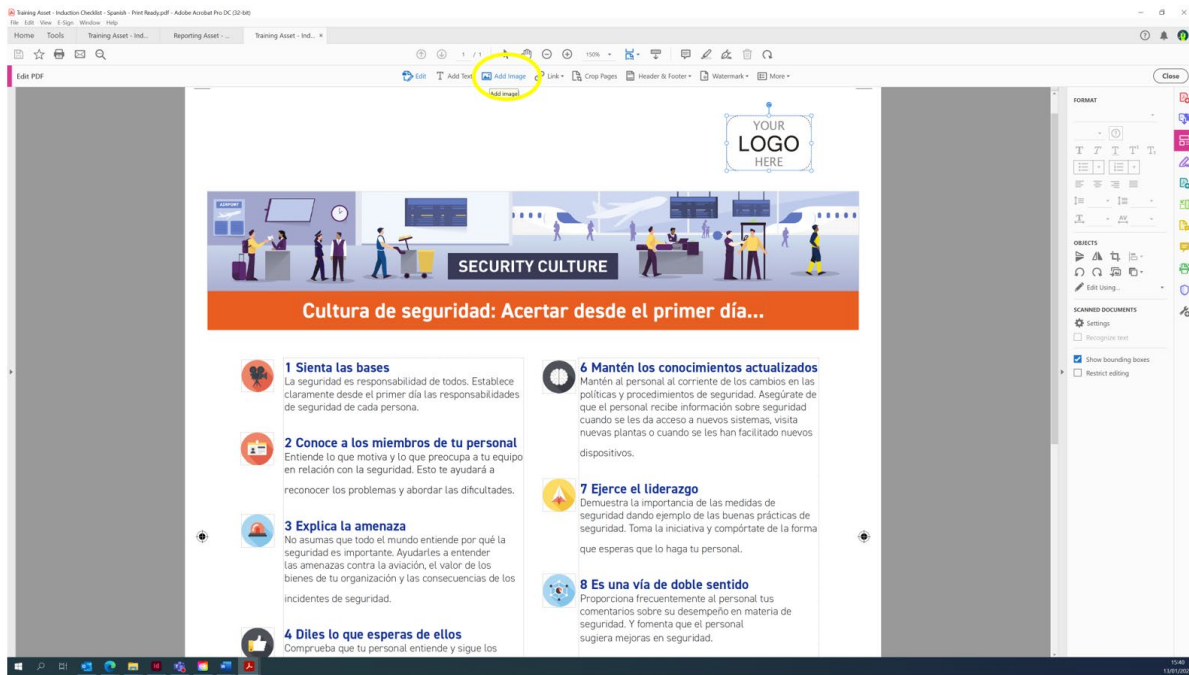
Training Asset - Induction Checklist - Spanish - Print Ready.pdf - Adobe Acrobat Pro DC (32-bit)

File Edit View E-Sign Window Help

Home Tools Training Asset - Ind... Reporting Asset - ... Training Asset - Ind... ×

1 / 1 150%

Edit PDF

Edit Add Text Add Image Link Crop Pages Header & Footer Watermark More

Close

Add image

YOUR LOGO HERE

AIRPORT

SECURITY CULTURE

Cultura de seguridad: Acertar desde el primer día...

1 Sienta las bases
La seguridad es responsabilidad de todos. Establece claramente desde el primer día las responsabilidades de seguridad de cada persona.

2 Conoce a los miembros de tu personal
Entiende lo que motiva y lo que preocupa a tu equipo en relación con la seguridad. Esto te ayudará a

reconocer los problemas y abordar las dificultades.

3 Explica la amenaza
No asumas que todo el mundo entiende por qué la seguridad es importante. Ayudarles a entender las amenazas contra la aviación, el valor de los bienes de tu organización y las consecuencias de los

incidentes de seguridad.

4 Diles lo que esperas de ellos
Comprueba que tu personal entiende y sigue los

6 Mantén los conocimientos actualizados
Mantén al personal al corriente de los cambios en las políticas y procedimientos de seguridad. Asegúrate de que el personal recibe información sobre seguridad cuando se les da acceso a nuevos sistemas, visita nuevas plantas o cuando se les han facilitado nuevos

dispositivos.

7 Ejerce el liderazgo
Demuestra la importancia de las medidas de seguridad dando ejemplo de las buenas prácticas de seguridad. Toma la iniciativa y compórtate de la forma

que esperas que lo haga tu personal.

8 Es una vía de doble sentido
Proporciona frecuentemente al personal tus comentarios sobre su desempeño en materia de seguridad. Y fomenta que el personal sugiera mejoras en seguridad.

FORMAT

OBJECTS

Edit Using...

SCANNED DOCUMENTS

Settings

Recognize text

Show bounding boxes

Restrict editing

15:40
13/01/202